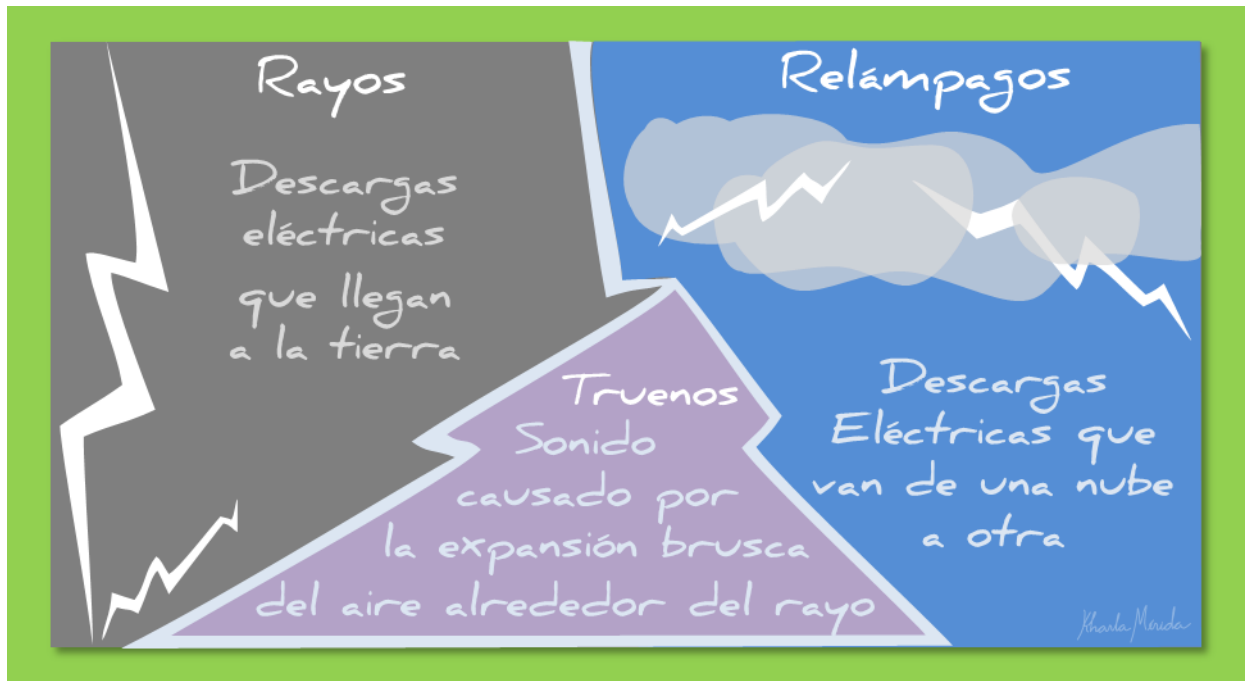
Rayos

Descargas eléctricas que llegan a la tierra

Relámpagos

Descargas Eléctricas que van de una nube a otra

Truenos

Sonido causado por la expansión brusca del aire alrededor del rayo

Khaola Merida